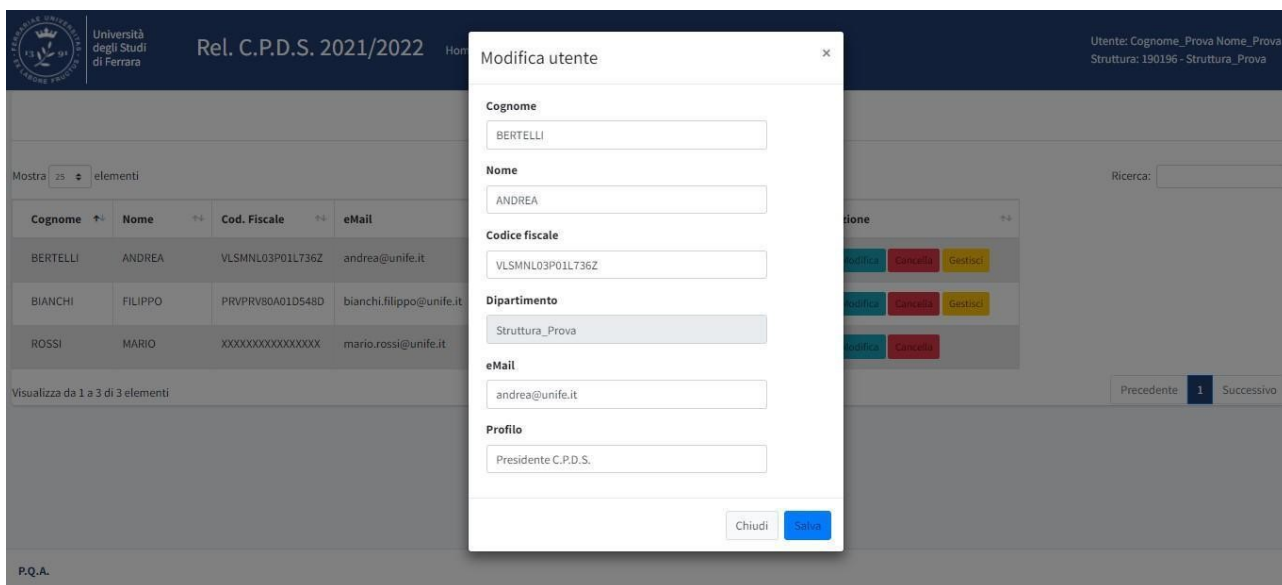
Università degli Studi di Ferrara

Rel. C.P.D.S. 2021/2022 Hom

Utente: Cognome_Prova Nome_Prova
Struttura: 190196 - Struttura_Prova

Mostra 25 elementi

Ricerca:

| Cognome | Nome | Cod. Fiscale | eMail | | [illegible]ione |
|---|---|---|---|---|---|
| BERTELLI | ANDREA | VLSMNL03P01L736Z | andrea@unife.it | | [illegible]odifica Cancella Gestisci |
| BIANCHI | FILIPPO | PRVPRV80A01D548D | bianchi.filippo@unife.it | | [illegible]odifica Cancella Gestisci |
| ROSSI | MARIO | XXXXXXXXXXXXXXX | mario.rossi@unife.it | | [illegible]odifica Cancella |

Visualizza da 1 a 3 di 3 elementi

Precedente 1 Successivo

Modifica utente

×

Cognome
BERTELLI

Nome
ANDREA

Codice fiscale
VLSMNL03P01L736Z

Dipartimento
Struttura_Prova

eMail
andrea@unife.it

Profilo
Presidente C.P.D.S.

Chiudi Salva

P.Q.A.